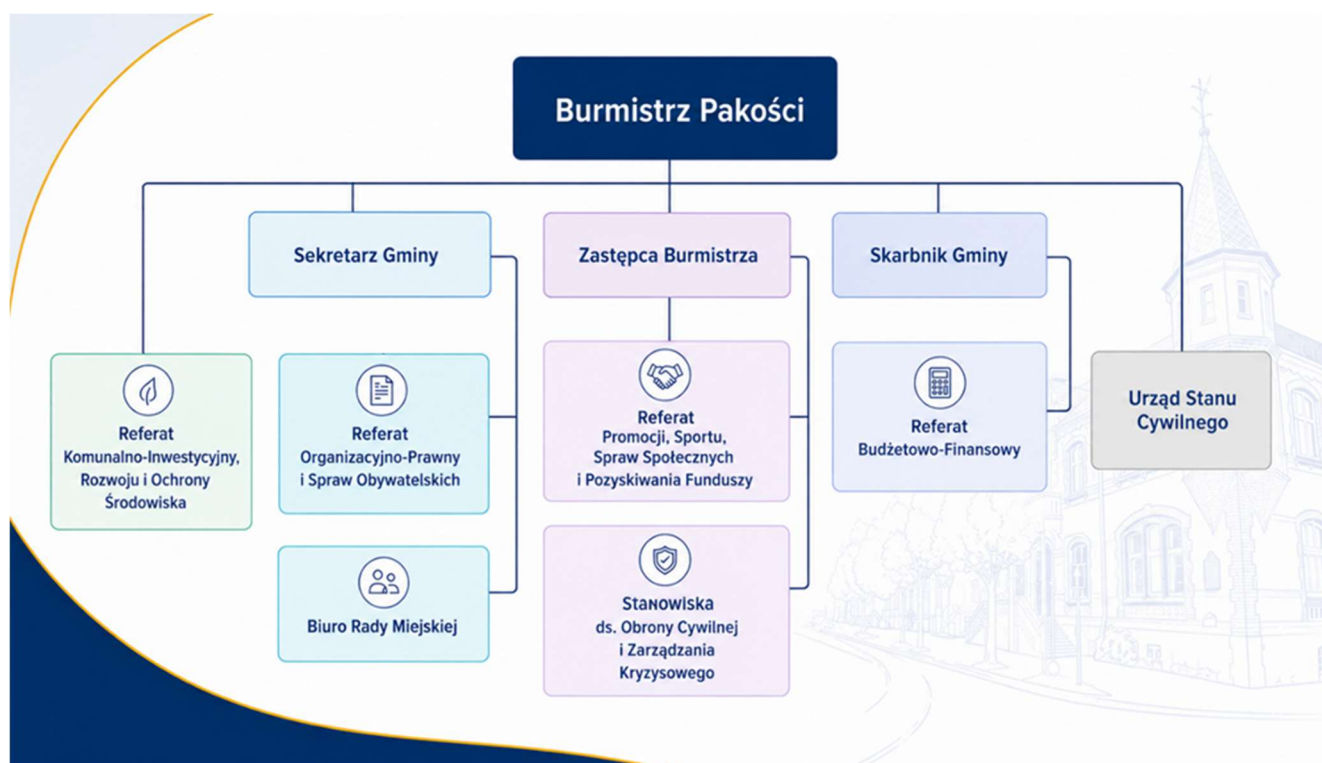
Burmistrz Pakości

Sekretarz Gminy

Zastępca Burmistrza

Skarbnik Gminy

Referat Komunalno-Inwestycyjny, Rozwoju i Ochrony Środowiska

Referat Organizacyjno-Prawny i Spraw Obywatelskich

Biuro Rady Miejskiej

Referat Promocji, Sportu, Spraw Społecznych i Pozyskiwania Funduszy

Stanowiska ds. Obrony Cywilnej i Zarządzania Kryzysowego

Referat Budżetowo-Finansowy

Urząd Stanu Cywilnego